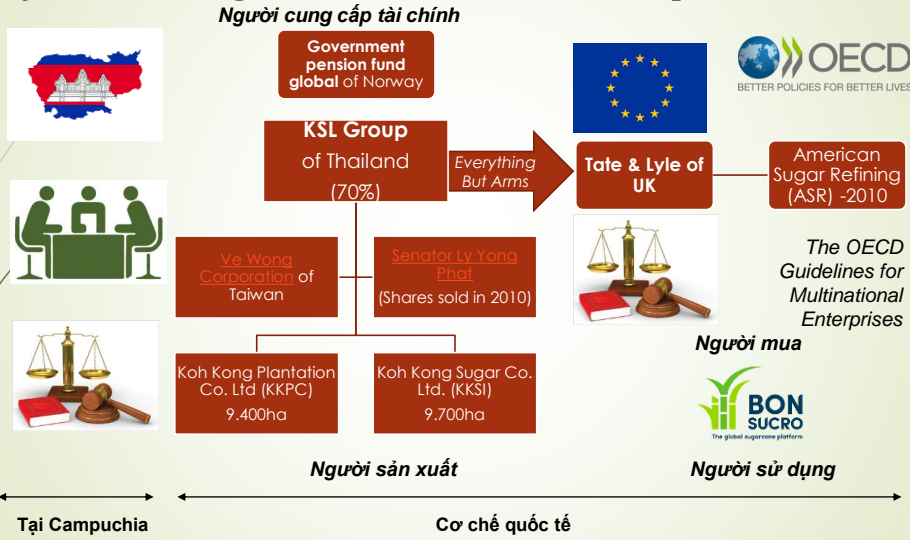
Người cung cấp tài chính

Government pension fund global of Norway

OECD
BETTER POLICIES FOR BETTER LIVES

KSL Group of Thailand (70%)

Everything But Arms

Tate & Lyle of UK

American Sugar Refining (ASR) -2010

Ve Wong Corporation of Taiwan

Senator Ly Yong Phat (Shares sold in 2010)

The OECD Guidelines for Multinational Enterprises

Người mua

Koh Kong Plantation Co. Ltd (KKPC) 9.400ha

Koh Kong Sugar Co. Ltd. (KKSI) 9.700ha

BON SUCRO
The global sugarcane platform

Người sản xuất

Người sử dụng

Tại Campuchia

Cơ chế quốc tế